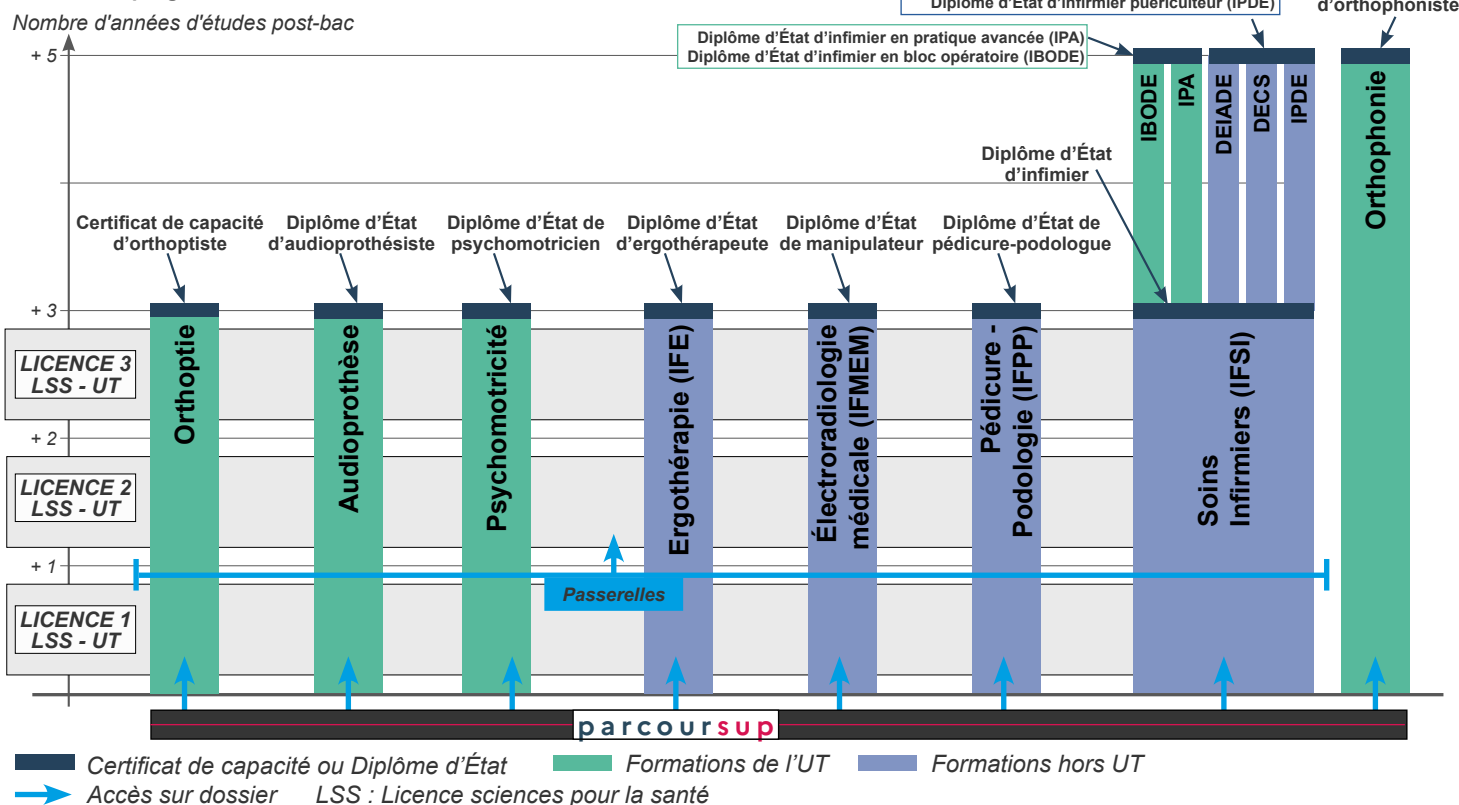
Nombre d'années d'études post-bac

Diplôme d'État d'infirmier puériculteur (IPDE)

d'orthophoniste

Diplôme d'État d'infirmier en pratique avancée (IPA)
Diplôme d'État d'infirmier en bloc opératoire (IBODE)

+ 5

IBODE
IPA
DEIADE
DECS
IPDE
Orthophonie

Diplôme d'État d'infirmier

Certificat de capacité d'orthoptiste
Diplôme d'État d'audioprothésiste
Diplôme d'État de psychomotricien
Diplôme d'État d'ergothérapeute
Diplôme d'État de manipulateur
Diplôme d'État de pédicure-podologue

+ 3

LICENCE 3 LSS - UT

+ 2

LICENCE 2 LSS - UT

+ 1

LICENCE 1 LSS - UT

Orthoptie
Audioprothèse
Psychomotricité
Ergothérapie (IFE)
Électroradiologie médicale (IFMEM)
Pédicure - Podologie (IFPP)
Soins Infirmiers (IFSI)

Passerelles

parcoursup

Certificat de capacité ou Diplôme d'État
Formations de l'UT
Formations hors UT
Accès sur dossier
LSS : Licence sciences pour la santé